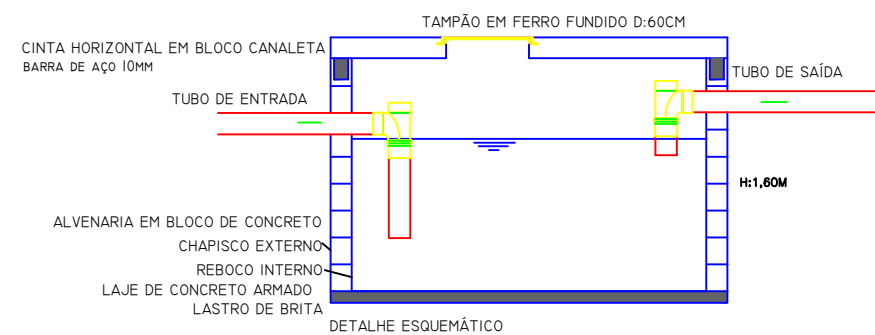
TAMPÃO EM FERRO FUNDIDO D:60CM

CINTA HORIZONTAL EM BLOCO CANALETA
BARRA DE AÇO 10MM

TUBO DE SAÍDA

TUBO DE ENTRADA

H:1,60M

ALVENARIA EM BLOCO DE CONCRETO
CHAPISCO EXTERNO
REBOCO INTERNO
LAJE DE CONCRETO ARMADO
LASTRO DE BRITA

DETALHE ESQUEMÁTICO